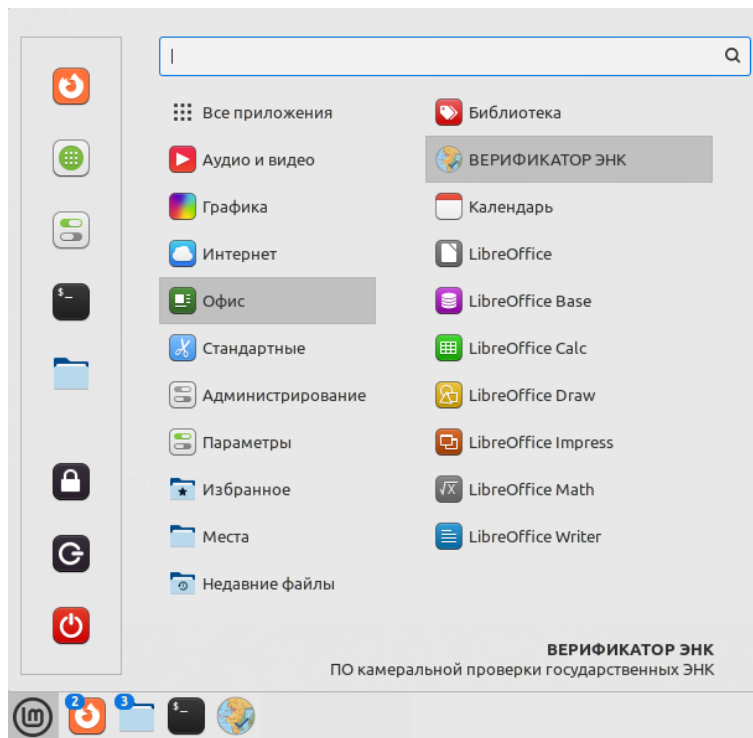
|

Все приложения
Аудио и видео
Графика
Интернет
Офис
Стандартные
Администрирование
Параметры
Избранное
Места
Недавние файлы

Библиотека
ВЕРИФИКАТОР ЭНК
Календарь
LibreOffice
LibreOffice Base
LibreOffice Calc
LibreOffice Draw
LibreOffice Impress
LibreOffice Math
LibreOffice Writer

ВЕРИФИКАТОР ЭНК
ПО камеральной проверки государственных ЭНК

2
3